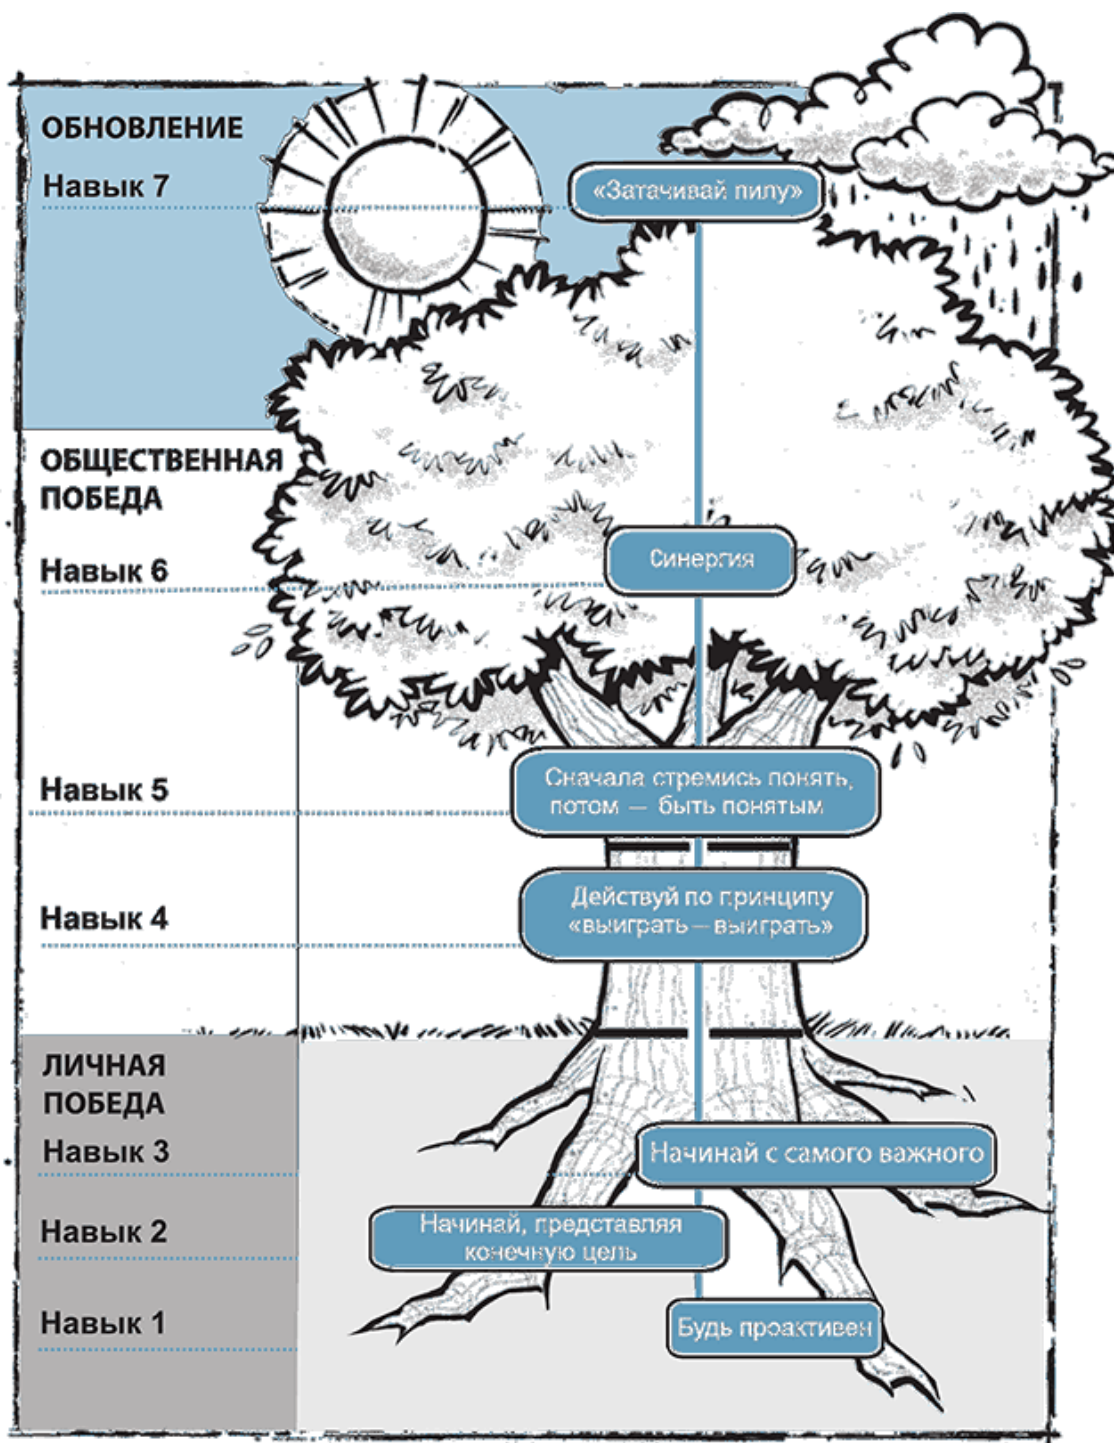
ОБНОВЛЕНИЕ
Навык 7

«Затачивай пилу»

ОБЩЕСТВЕННАЯ ПОБЕДА
Навык 6

Синергия

Навык 5

Сначала стремись понять, потом — быть понятым

Навык 4

Действуй по принципу «выиграть — выиграть»

ЛИЧНАЯ ПОБЕДА
Навык 3

Начинай с самого важного

Навык 2

Начинай, представляя конечную цель

Навык 1

Будь проактивен